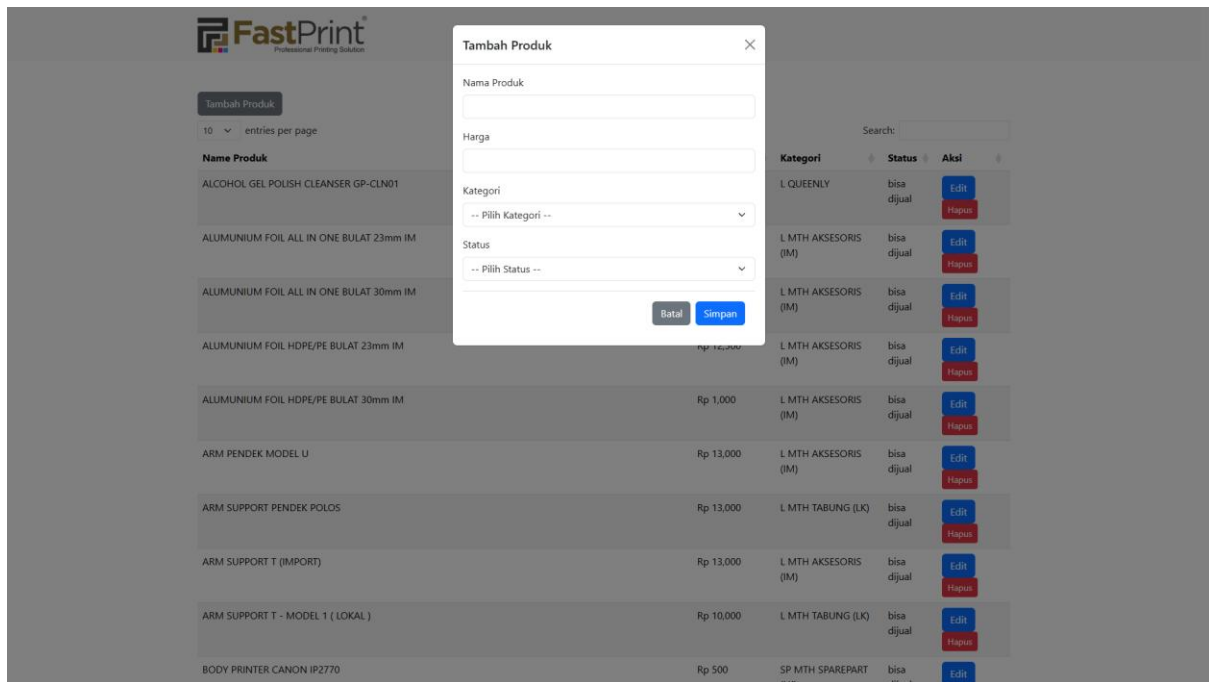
FastPrint®
Professional Printing Solution

Tambah Produk
10 entries per page
Search:

| Name Produk | Harga | Kategori | Status | Aksi |
|---|---|---|---|---|
| ALCOHOL GEL POLISH CLEANSER GP-CLN01 | | L QUEENLY | bisa dijual | Edit Hapus |
| ALUMUNIUM FOIL ALL IN ONE BULAT 23mm IM | | L MTH AKSESORIS (IM) | bisa dijual | Edit Hapus |
| ALUMUNIUM FOIL ALL IN ONE BULAT 30mm IM | | L MTH AKSESORIS (IM) | bisa dijual | Edit Hapus |
| ALUMUNIUM FOIL HDPE/PE BULAT 23mm IM | Rp 12,500 | L MTH AKSESORIS (IM) | bisa dijual | Edit Hapus |
| ALUMUNIUM FOIL HDPE/PE BULAT 30mm IM | Rp 1,000 | L MTH AKSESORIS (IM) | bisa dijual | Edit Hapus |
| ARM PENDEK MODEL U | Rp 13,000 | L MTH AKSESORIS (IM) | bisa dijual | Edit Hapus |
| ARM SUPPORT PENDEK POLOS | Rp 13,000 | L MTH TABUNG (LK) | bisa dijual | Edit Hapus |
| ARM SUPPORT T (IMPORT) | Rp 13,000 | L MTH AKSESORIS (IM) | bisa dijual | Edit Hapus |
| ARM SUPPORT T - MODEL 1 ( LOKAL ) | Rp 10,000 | L MTH TABUNG (LK) | bisa dijual | Edit Hapus |
| BODY PRINTER CANON IP2770 | Rp 500 | SP MTH SPAREPART | bisa | Edit |

Tambah Produk
Nama Produk
Harga
Kategori
-- Pilih Kategori --
Status
-- Pilih Status --
Batal Simpan